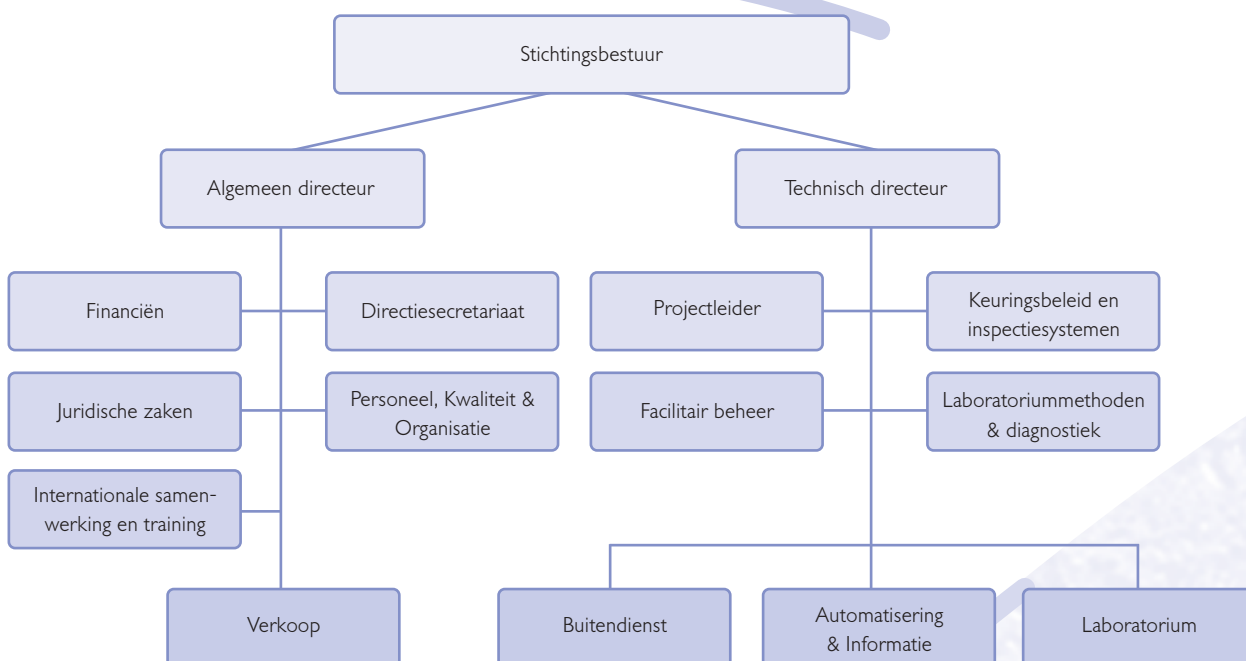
Stichtingsbestuur

Algemeen directeur

Technisch directeur

Financiën

Directiesecretariaat

Projectleider

Keuringsbeleid en inspectiesystemen

Juridische zaken

Personeel, Kwaliteit & Organisatie

Facilitair beheer

Laboratoriummethoden & diagnostiek

Internationale samenwerking en training

Verkoop

Buitendienst

Automatisering & Informatie

Laboratorium